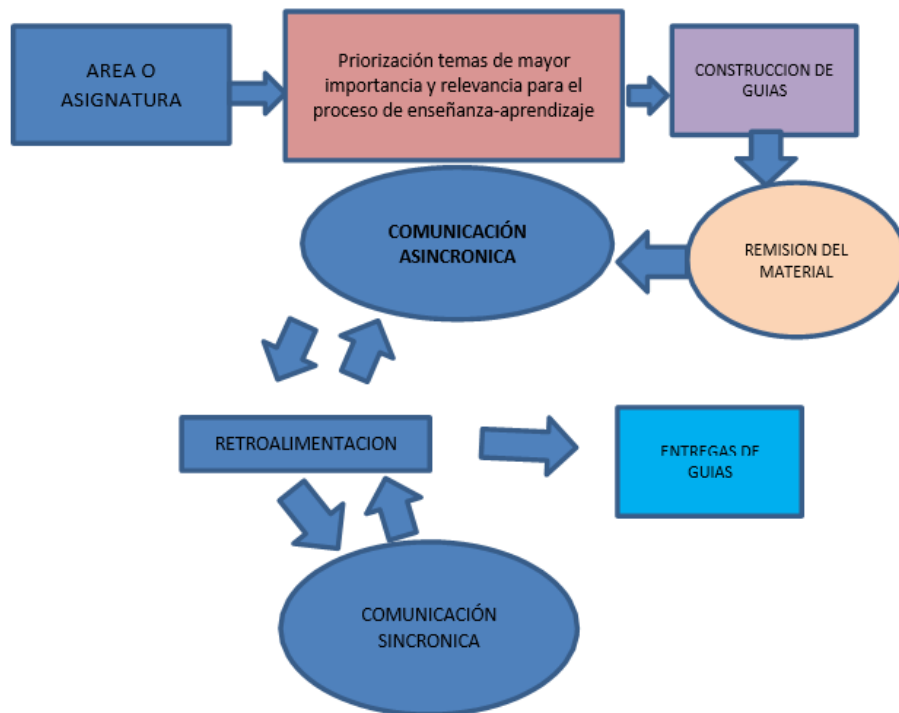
AREA O ASIGNATURA

Priorización temas de mayor importancia y relevancia para el proceso de enseñanza-aprendizaje

CONSTRUCCION DE GUIAS

COMUNICACIÓN ASINCRONICA

REMISION DEL MATERIAL

RETROALIMENTACION

ENTREGAS DE GUIAS

COMUNICACIÓN SINCRONICA